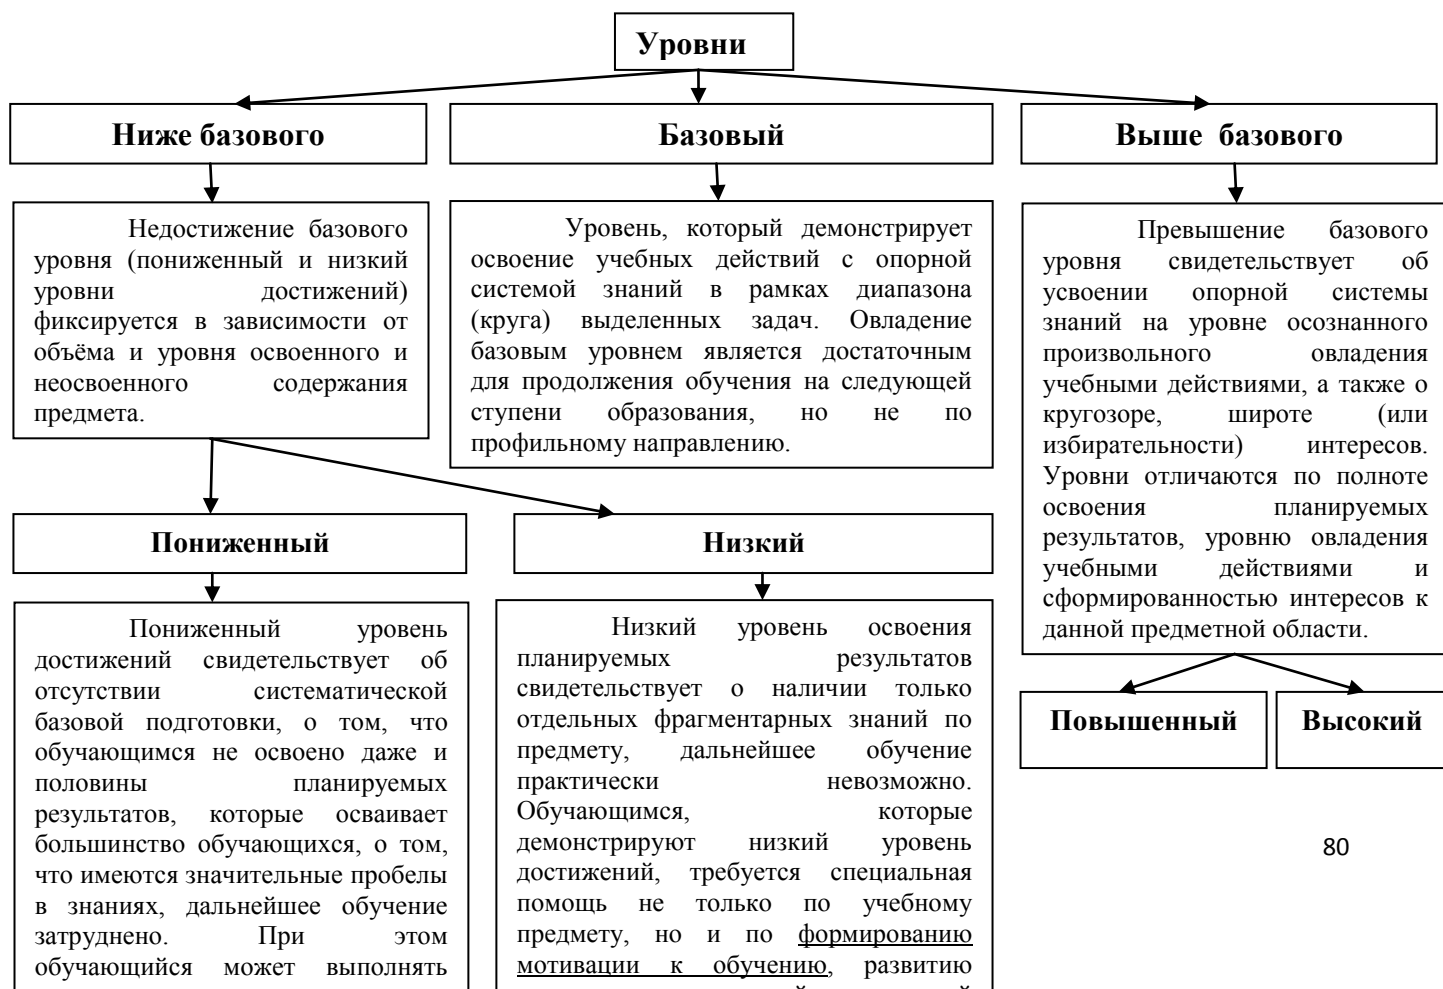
Уровни

Ниже базового

Базовый

Выше базового

Недостижение базового уровня (пониженный и низкий уровни достижений) фиксируется в зависимости от объёма и уровня освоенного и неосвоенного содержания предмета.

Уровень, который демонстрирует освоение учебных действий с опорной системой знаний в рамках диапазона (круга) выделенных задач. Овладение базовым уровнем является достаточным для продолжения обучения на следующей ступени образования, но не по профильному направлению.

Превышение базового уровня свидетельствует об усвоении опорной системы знаний на уровне осознанного произвольного овладения учебными действиями, а также о кругозоре, широте (или избирательности) интересов. Уровни отличаются по полноте освоения планируемых результатов, уровню овладения учебными действиями и сформированностью интересов к данной предметной области.

Пониженный

Низкий

Повышенный

Высокий

Пониженный уровень достижений свидетельствует об отсутствии систематической базовой подготовки, о том, что обучающимся не освоено даже и половины планируемых результатов, которые осваивает большинство обучающихся, о том, что имеются значительные пробелы в знаниях, дальнейшее обучение затруднено. При этом обучающийся может выполнять

Низкий уровень освоения планируемых результатов свидетельствует о наличии только отдельных фрагментарных знаний по предмету, дальнейшее обучение практически невозможно. Обучающимся, которые демонстрируют низкий уровень достижений, требуется специальная помощь не только по учебному предмету, но и по формированию мотивации к обучению, развитию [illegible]

80